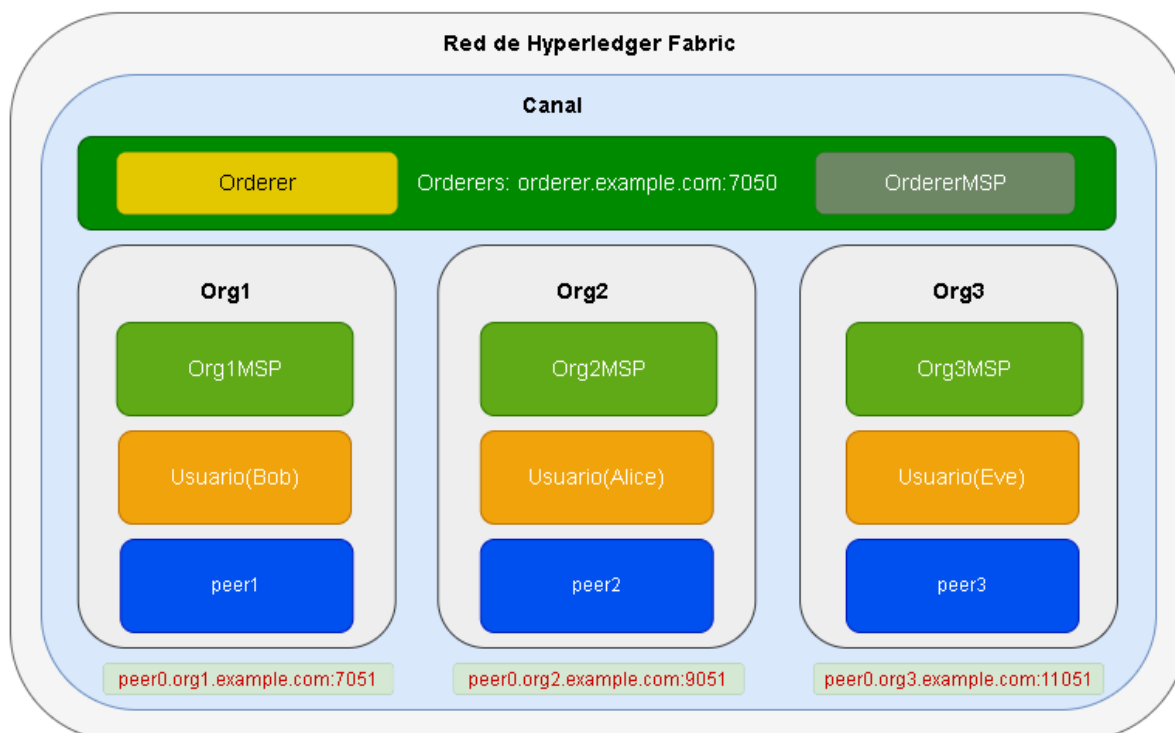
Red de Hyperledger Fabric

Canal

Orderer

Orderers: orderer.example.com:7050

OrdererMSP

Org1

Org1MSP

Usuario(Bob)

peer1

Org2

Org2MSP

Usuario(Alice)

peer2

Org3

Org3MSP

Usuario(Eve)

peer3

peer0.org1.example.com:7051

peer0.org2.example.com:9051

peer0.org3.example.com:11051